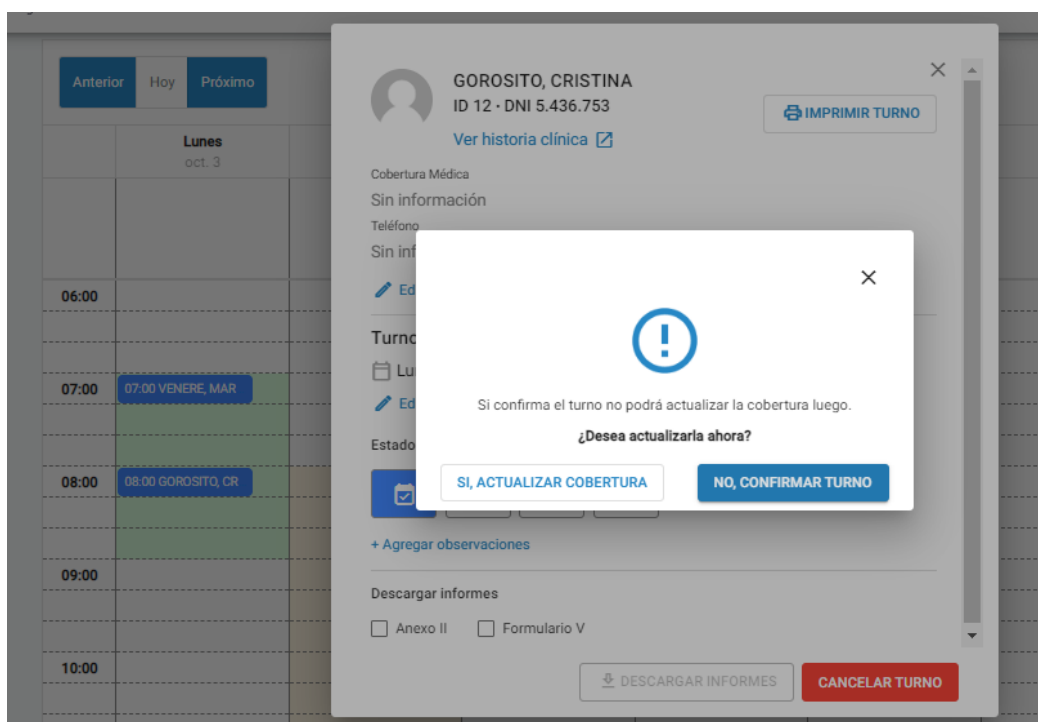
Anterior Hoy Próximo

Lunes
oct. 3

06:00
07:00
07:00 VENERE, MAR
08:00
08:00 GOROSITO, CR
09:00
10:00

GOROSITO, CRISTINA
ID 12 · DNI 5.436.753
Ver historia clínica

IMPRIMIR TURNO

Cobertura Médica
Sin información
Teléfono
Sin inf
Ed
Turno
Lu
Ed
Estado

Si confirma el turno no podrá actualizar la cobertura luego.
¿Desea actualizarla ahora?

SI, ACTUALIZAR COBERTURA
NO, CONFIRMAR TURNO

+ Agregar observaciones

Descargar informes
Anexo II
Formulario V

DESCARGAR INFORMES
CANCELAR TURNO